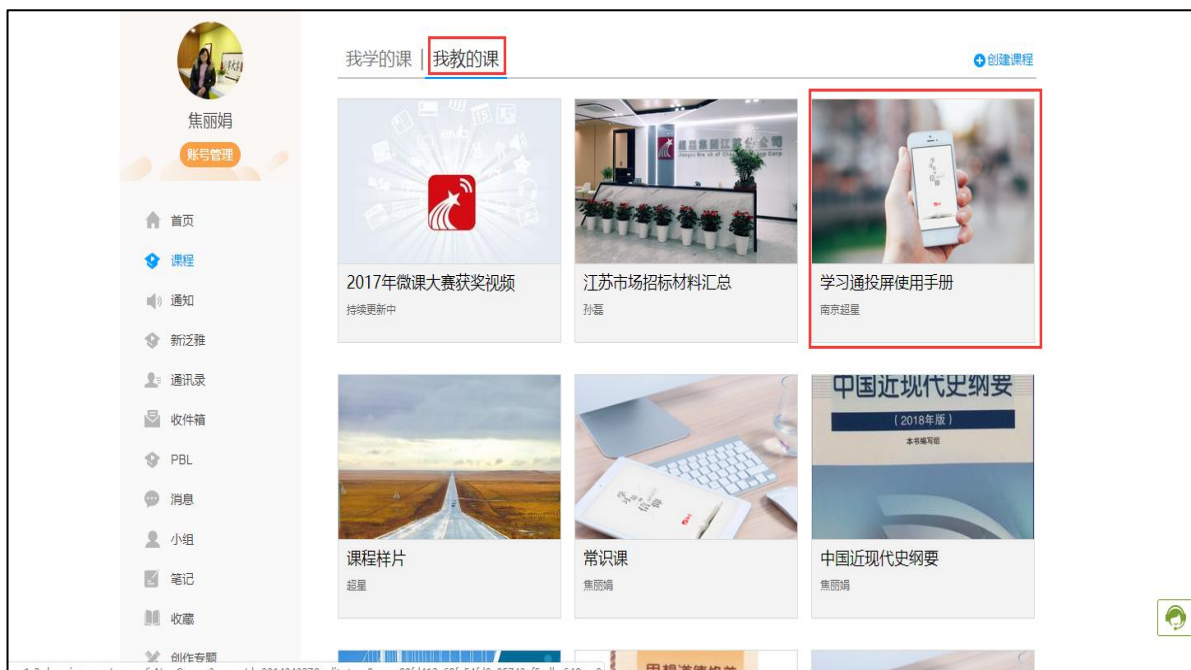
焦丽娟
账号管理

首页
课程
通知
新泛雅
通讯录
收件箱
PBL
消息
小组
笔记
收藏
创作专题

我学的课 | 我教的课
创建课程

2017年微课大赛获奖视频
持续更新中

江苏市场招标材料汇总
孙磊

学习通投屏使用手册
南京超星

课程样片
超星

常识课
焦丽娟

中国近现代史纲要
（2018年版）
本书编写组

中国近现代史纲要
焦丽娟